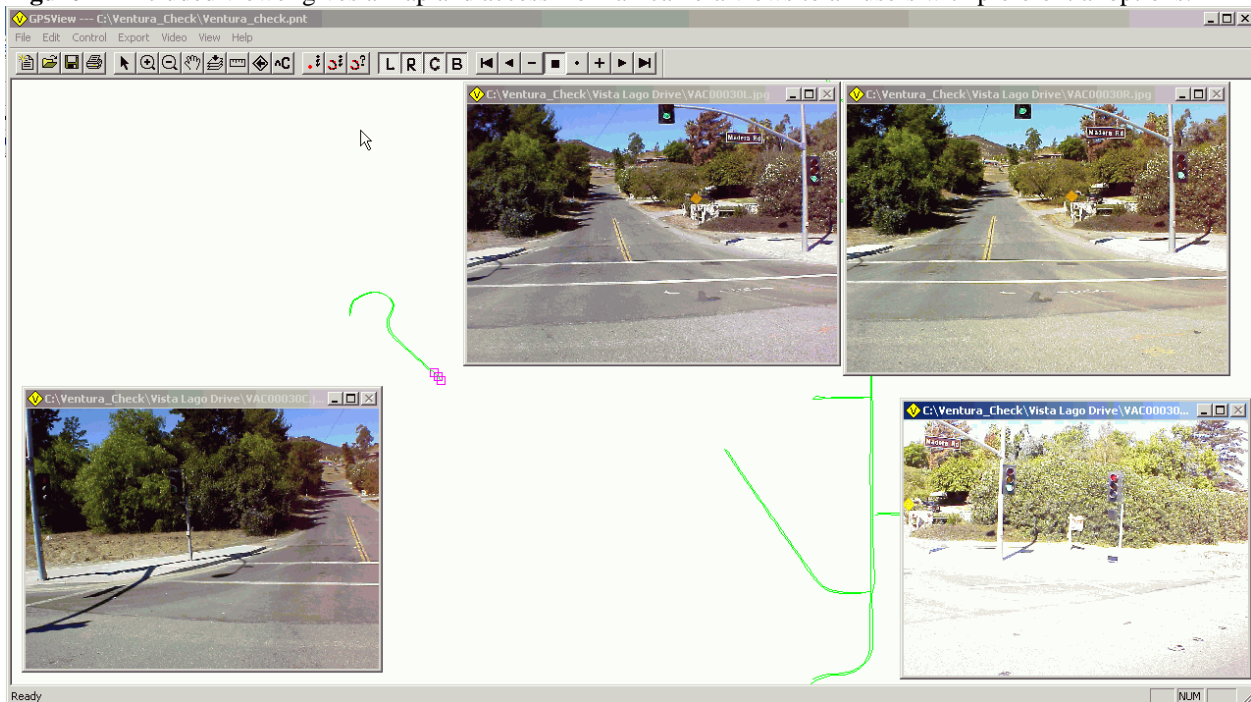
GPSView --- C:\Ventura_Check\Ventura_check.pnt

File Edit Control Export Video View Help

L R C B

C:\Ventura_Check\Vista Lago Drive\VAC00030L.jpg

Madera Rd

C:\Ventura_Check\Vista Lago Drive\VAC00030R.jpg

Madera Rd

C:\Ventura_Check\Vista Lago Drive\VAC00030C.j...

C:\Ventura_Check\Vista Lago Drive\VAC00030...

Madera Rd

Ready

NUM